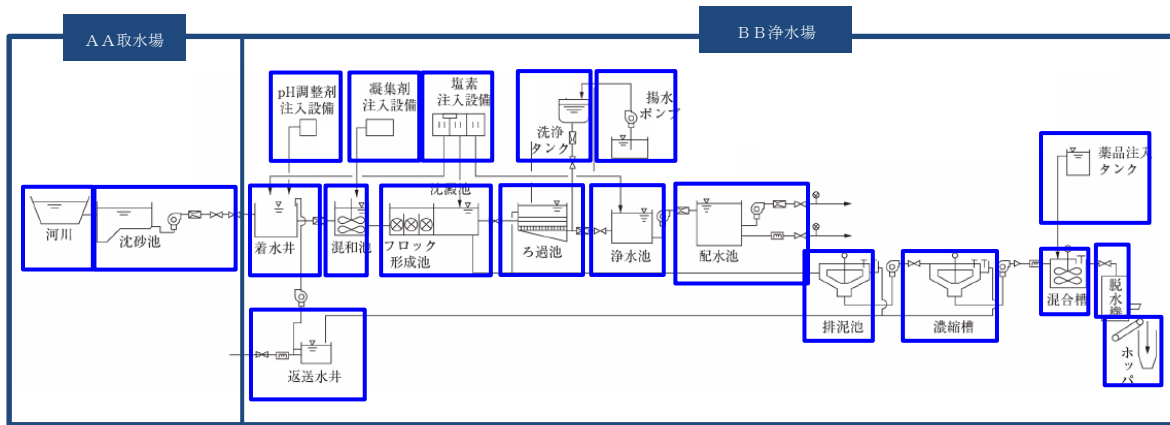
ＡＡ取水場

ＢＢ浄水場

pH調整剤注入設備

凝集剤注入設備

塩素注入設備

洗浄タンク

揚水ポンプ

薬品注入タンク

河川

沈砂池

着水井

混和池

沈澱池

フロック形成池

ろ過池

浄水池

配水池

排泥池

濃縮槽

混合槽

脱水機

ホッパ

返送水井